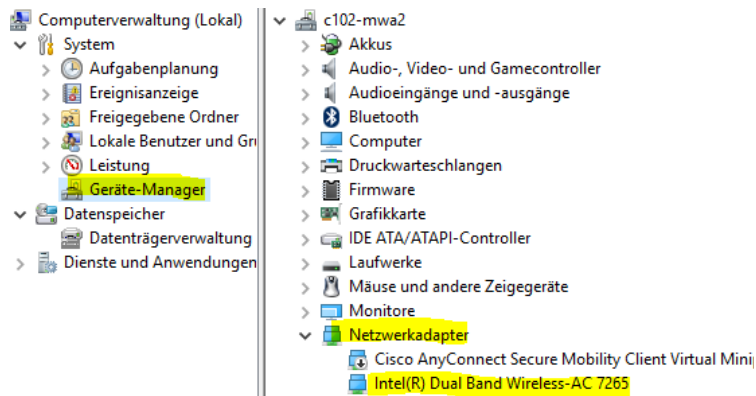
Computerverwaltung (Lokal)
System
Aufgabenplanung
Ereignisanzeige
Freigegebene Ordner
Lokale Benutzer und Gr
Leistung
Geräte-Manager
Datenspeicher
Datenträgerverwaltung
Dienste und Anwendungen

c102-mwa2
Akkus
Audio-, Video- und Gamecontroller
Audioeingänge und -ausgänge
Bluetooth
Computer
Druckwarteschlangen
Firmware
Grafikkarte
IDE ATA/ATAPI-Controller
Laufwerke
Mäuse und andere Zeigegeräte
Monitore
Netzwerkadapter
Cisco AnyConnect Secure Mobility Client Virtual Minip
Intel(R) Dual Band Wireless-AC 7265